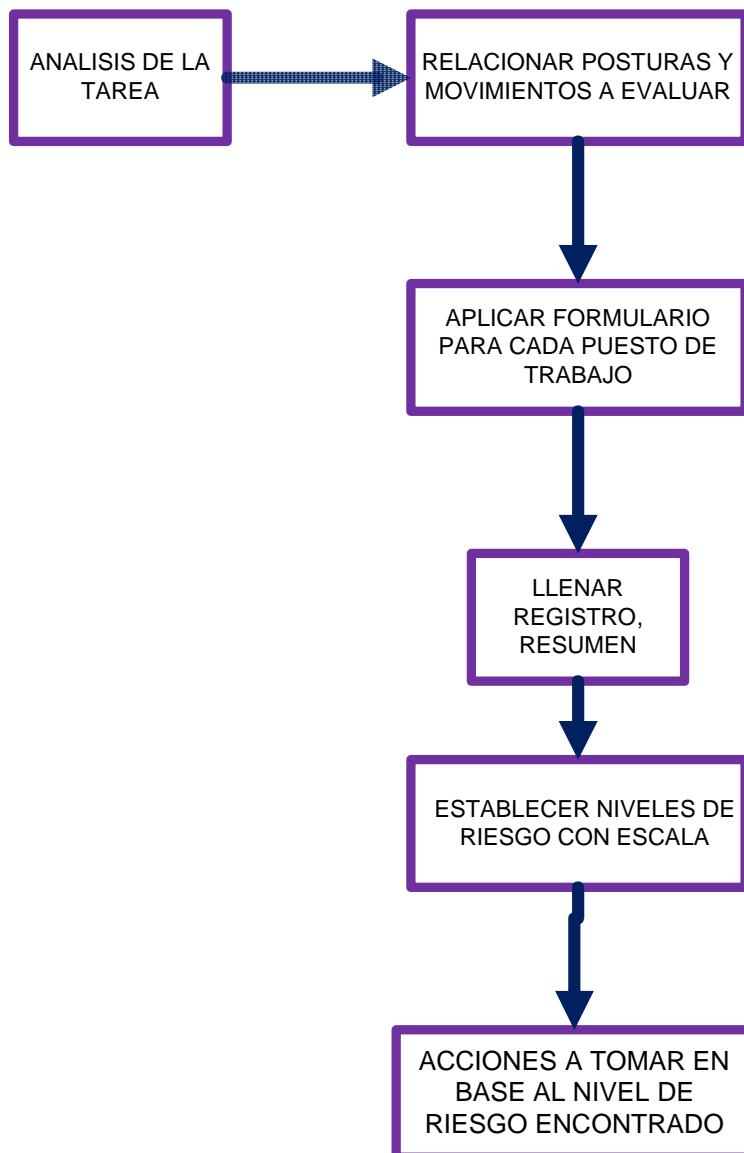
ANALISIS DE LA TAREA

RELACIONAR POSTURAS Y MOVIMIENTOS A EVALUAR

APLICAR FORMULARIO PARA CADA PUESTO DE TRABAJO

LLENAR REGISTRO, RESUMEN

ESTABLECER NIVELES DE RIESGO CON ESCALA

ACCIONES A TOMAR EN BASE AL NIVEL DE RIESGO ENCONTRADO